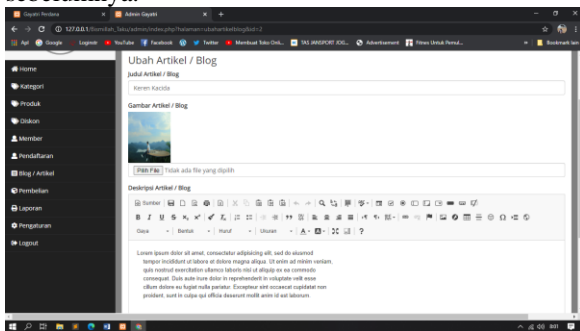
selanjutnya.

Gayatri Perdana | Admin Gayatri

127.0.0.1/Bismillah_Batu/admin/index.php?halaman=ubahartikel&blogId=2

Apl | Google | Loginstr | YouTube | Facebook | Twitter | Membuat Toko Onli... | TAS JANSPORT JOG... | Advertisement | Fitnes Untuk Pemul... | Bookmark lain

Home
Kategori
Produk
Diskon
Member
Pendaftaran
Blog / Artikel
Pembelian
Laporan
Pengaturan
Logout

Ubah Artikel / Blog

Judul Artikel / Blog

Keren Kacida

Gambar Artikel / Blog

Pilih File | Tidak ada file yang dipilih

Deskripsi Artikel / Blog

Sumber

Gaya | Bentuk | Huruf | Ukuran

Lorem ipsum dolor sit amet, consectetur adipiscing elit, sed do eiusmod tempor incididunt ut labore et dolore magna aliqua. Ut enim ad minim veniam, quis nostrud exercitation ullamco laboris nisi ut aliquip ex ea commodo consequat. Duis aute irure dolor in reprehenderit in voluptate velit esse cillum dolore eu fugiat nulla pariatur. Excepteur sint occaecat cupidatat non proident, sunt in culpa qui officia deserunt mollit anim id est laborum.